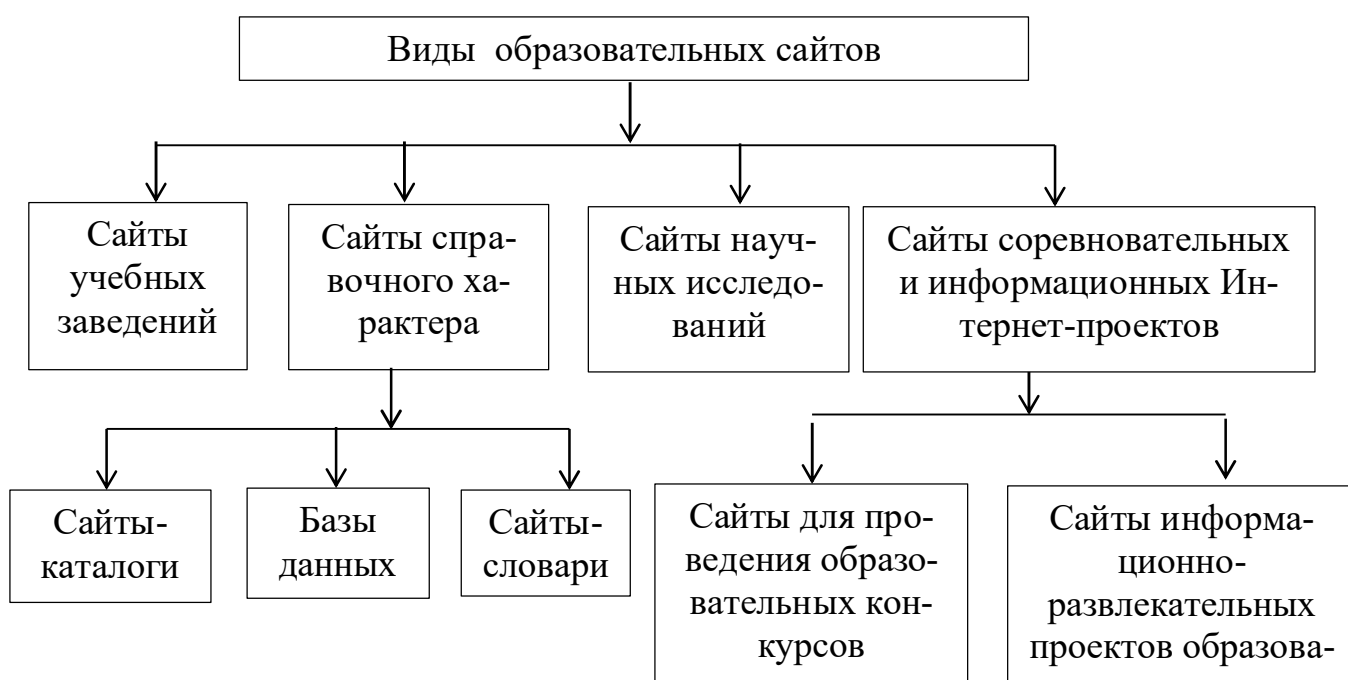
Виды образовательных сайтов

Сайты учебных заведений

Сайты справочного характера

Сайты научных исследований

Сайты соревновательных и информационных Интернет-проектов

Сайты-каталоги

Базы данных

Сайты-словари

Сайты для проведения образовательных конкурсов

Сайты информационно-развлекательных проектов образова-